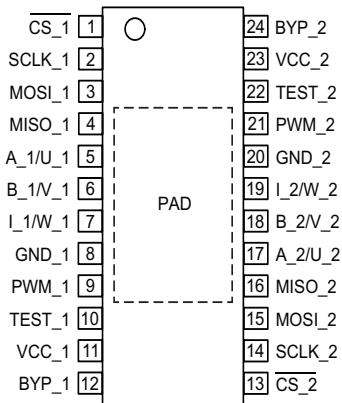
$\overline{CS}$_1 1
SCLK_1 2
MOSI_1 3
MISO_1 4
A_1/U_1 5
B_1/V_1 6
I_1/W_1 7
GND_1 8
PWM_1 9
TEST_1 10
VCC_1 11
BYP_1 12

PAD

24 BYP_2
23 VCC_2
22 TEST_2
21 PWM_2
20 GND_2
19 I_2/W_2
18 B_2/V_2
17 A_2/U_2
16 MISO_2
15 MOSI_2
14 SCLK_2
13 $\overline{CS}$_2